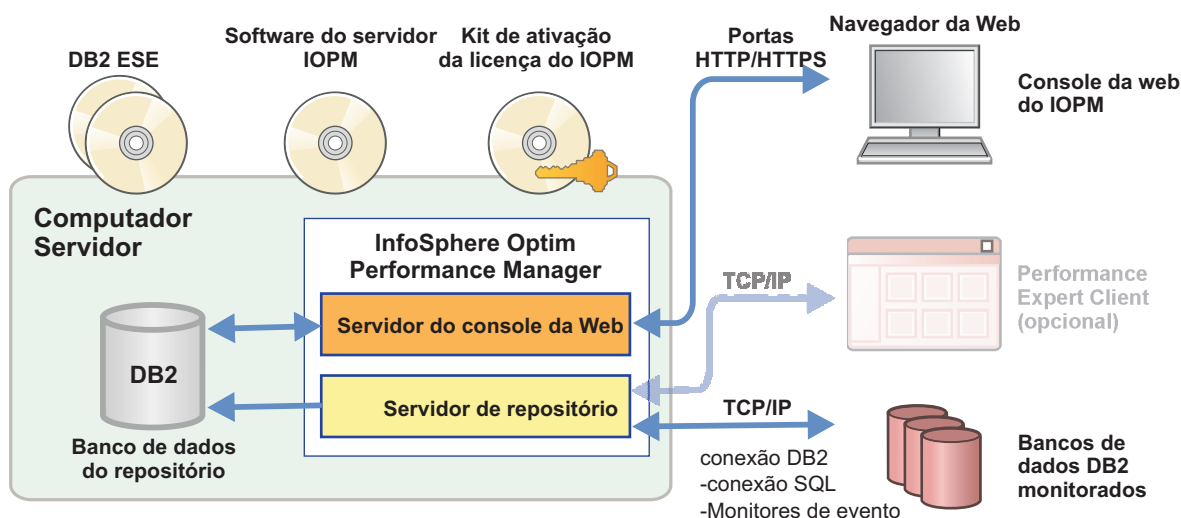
DB2 ESE

Software do servidor IOPM

Kit de ativação da licença do IOPM

Portas HTTP/HTTPS

Navegador da Web

Console da web do IOPM

Computador Servidor

InfoSphere Optim Performance Manager

Servidor do console da Web

Servidor de repositório

DB2

Banco de dados do repositório

TCP/IP

Performance Expert Client (opcional)

TCP/IP

conexão DB2
-conexão SQL
-Monitores de evento

Bancos de dados DB2 monitorados